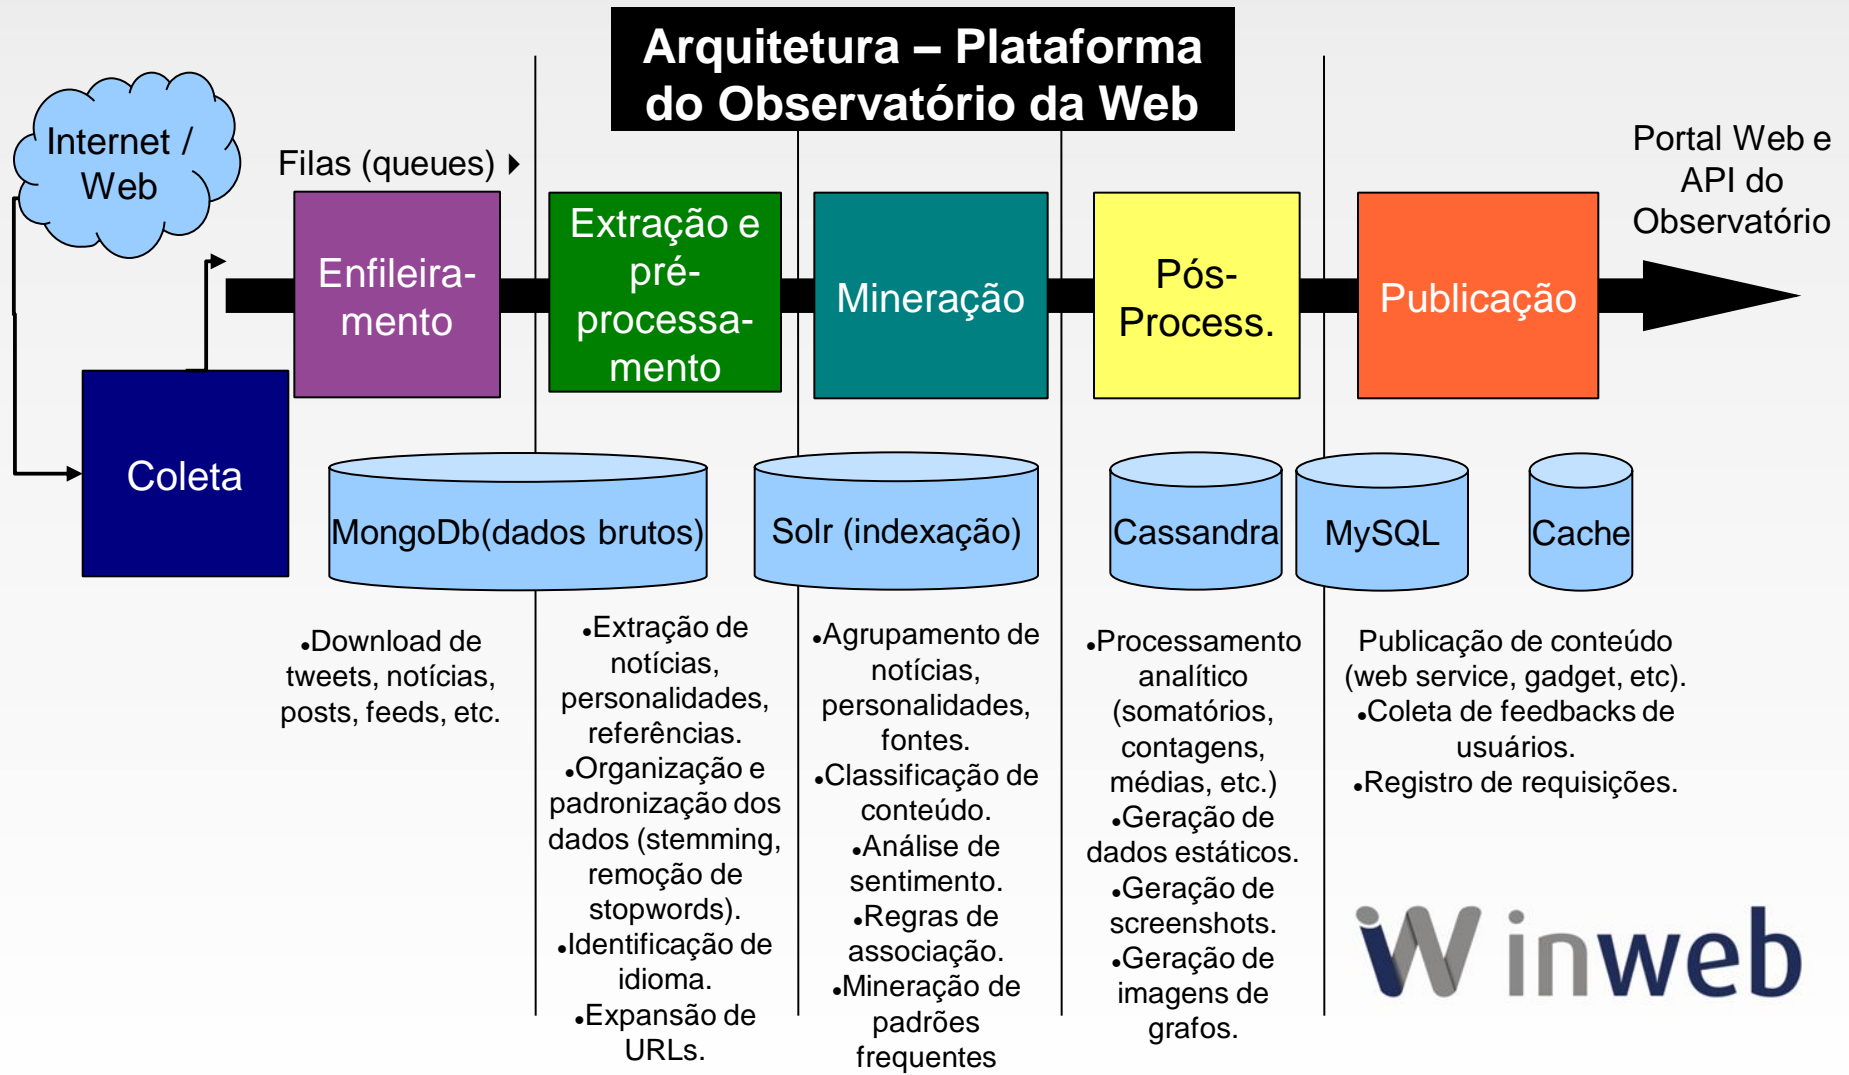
Arquitetura – Plataforma do Observatório da Web

Internet / Web

Filas (queues)

Portal Web e API do Observatório

Enfileiramento

Extração e pré-processamento

Mineração

Pós-Process.

Publicação

Coleta

MongoDb(dados brutos)

Solr (indexação)

Cassandra

MySQL

Cache

•Download de tweets, notícias, posts, feeds, etc.

•Extração de notícias, personalidades, referências.
•Organização e padronização dos dados (stemming, remoção de stopwords).
•Identificação de idioma.
•Expansão de URLs.

•Agrupamento de notícias, personalidades, fontes.
•Classificação de conteúdo.
•Análise de sentimento.
•Regras de associação.
•Mineração de padrões frequentes

•Processamento analítico (somatórios, contagens, médias, etc.)
•Geração de dados estáticos.
•Geração de screenshots.
•Geração de imagens de grafos.

Publicação de conteúdo (web service, gadget, etc).
•Coleta de feedbacks de usuários.
•Registro de requisições.

inweb